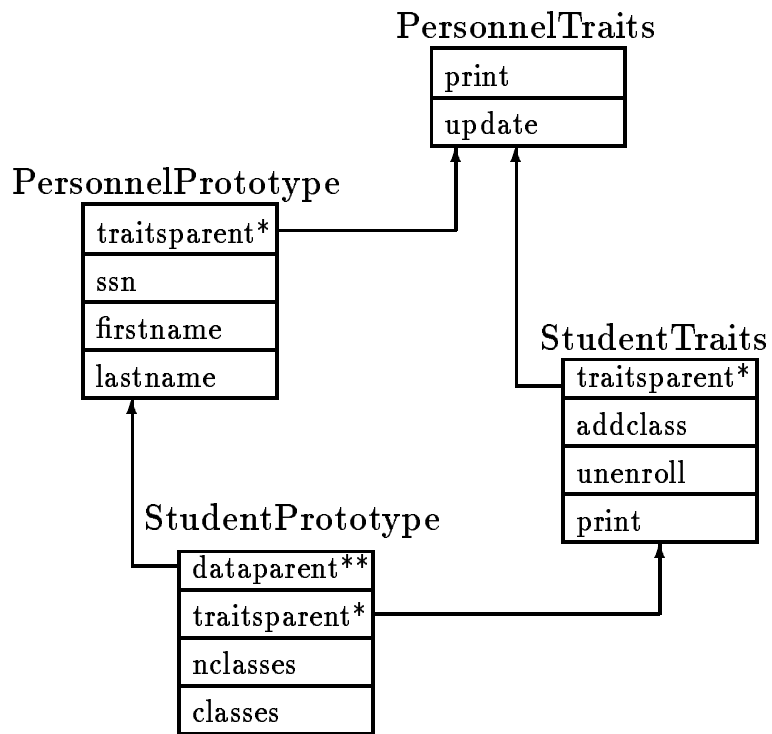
PersonnelTraits

print

update

PersonnelPrototype

traitsparent*

ssn

firstname

lastname

StudentTraits

traitsparent*

addclass

unenroll

print

StudentPrototype

dataparent**

traitsparent*

nclasses

classes